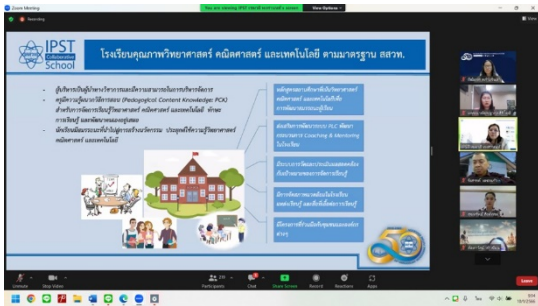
Zoom Meeting

Recording

You are viewing IPST สสวท.'s screen

View Options

View

IPST Collaborative School

โรงเรียนคุณภาพวิทยาศาสตร์ คณิตศาสตร์ และเทคโนโลยี ตามมาตรฐาน สสวท.

- ผู้บริหารเป็นผู้นำทางวิชาการและมีความสามารถในการบริหารจัดการ
- ครูมีความรู้ในเนื้อหาวิชาและการสอน (Pedagogical Content Knowledge: PCK) สำหรับการจัดการเรียนรู้วิทยาศาสตร์ คณิตศาสตร์ และเทคโนโลยี ทักษะการเรียนรู้ และพัฒนาตนเองอยู่เสมอ
- นักเรียนมีผลการเรียนรู้ที่ดีตามมาตรฐานการเรียนรู้วิทยาศาสตร์ คณิตศาสตร์ และเทคโนโลยี

หลักสูตรสถานศึกษาที่เน้นวิทยาศาสตร์ คณิตศาสตร์ และเทคโนโลยีเพื่อการพัฒนาผู้เรียน

มีระบบการพัฒนาครู PLC พัฒนาครูแบบ Coaching & Mentoring ในโรงเรียน

มีระบบการวัดและประเมินผลตามสภาพจริงของผู้เรียน

มีการจัดการเรียนรู้และสภาพแวดล้อมที่ส่งเสริมการเรียนรู้

มีเครือข่ายความร่วมมือกับชุมชนและองค์กรต่างๆ

Unmute

Stop Video

Participants

Chat

Share Screen

Record

Reactions

Apps

Leave